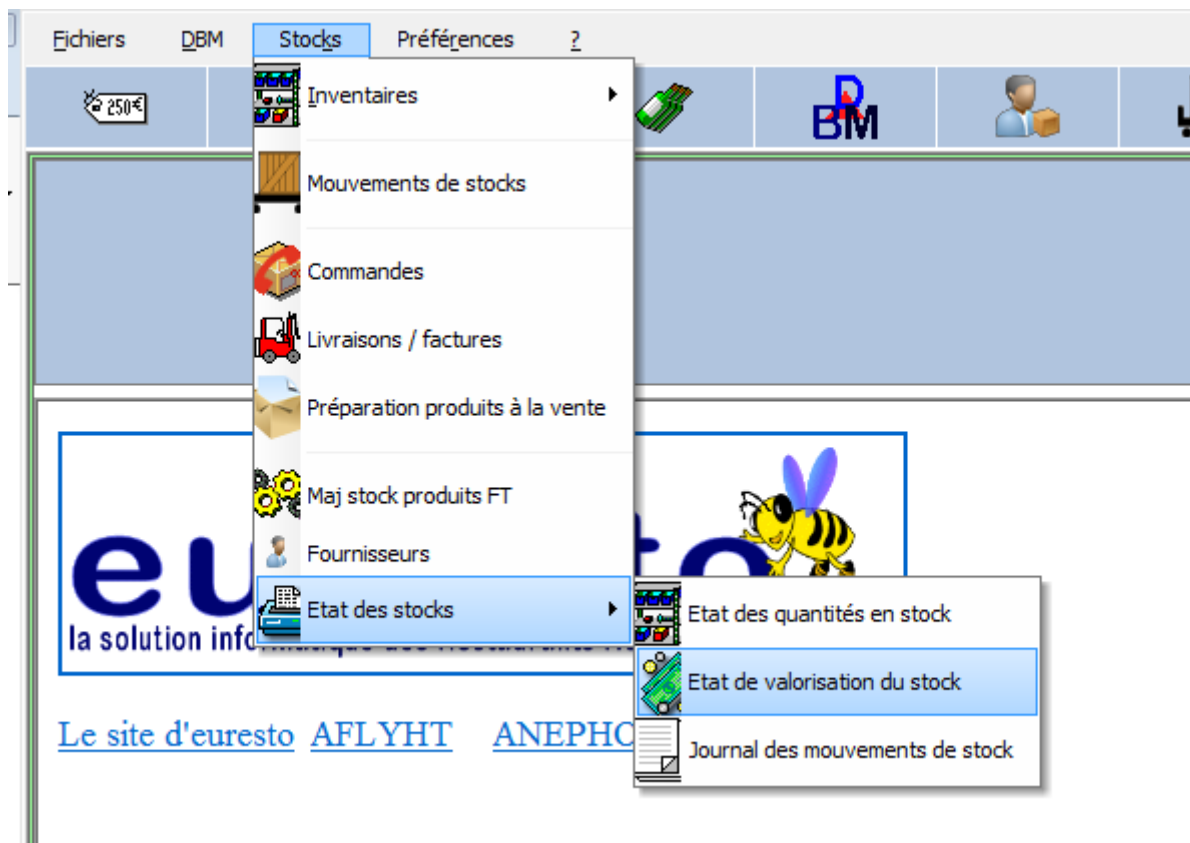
Fichiers DBM Stocks Préférences ?

250€

BM

Inventaires

Mouvements de stocks

Commandes

Livraisons / factures

Préparation produits à la vente

Maj stock produits FT

Fournisseurs

Etat des stocks

Etat des quantités en stock

Etat de valorisation du stock

Journal des mouvements de stock

eu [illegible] to

la solution info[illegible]

Le site d'euresto AFLYHT ANEPHO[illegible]